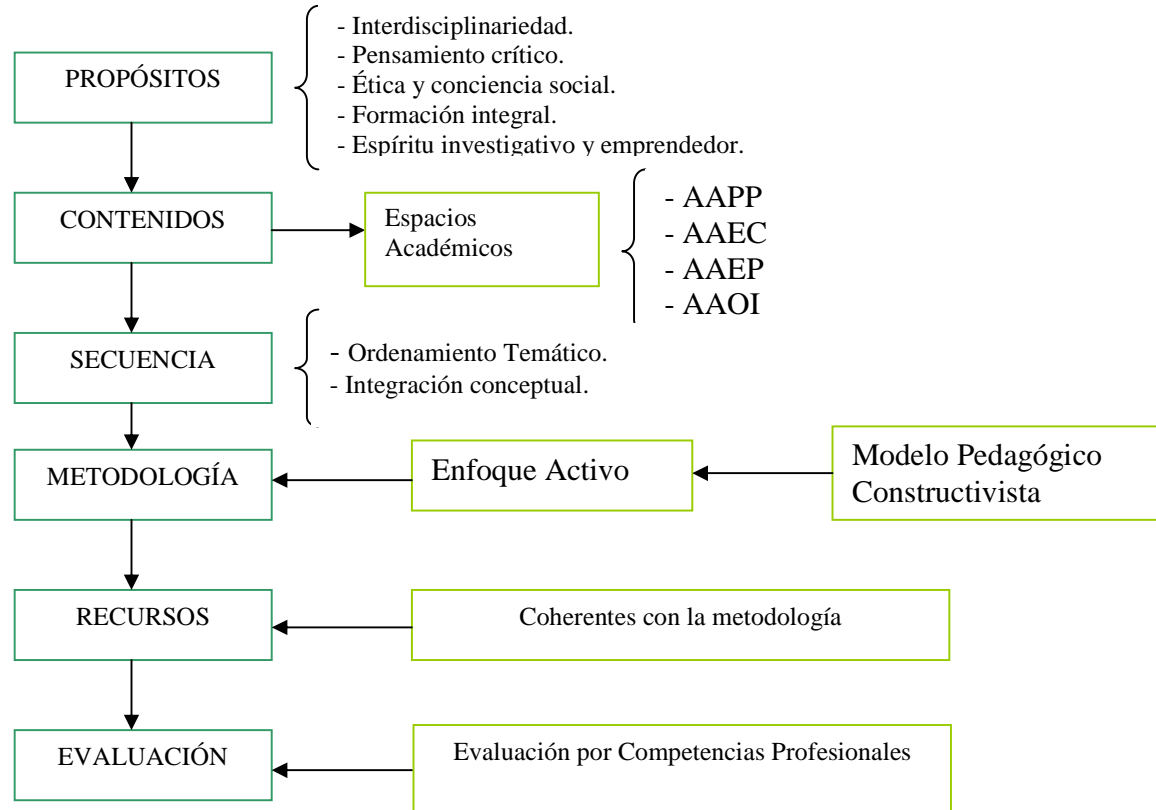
PROPÓSITOS

- Interdisciplinariedad.
- Pensamiento crítico.
- Ética y conciencia social.
- Formación integral.
- Espíritu investigativo y emprendedor.

CONTENIDOS

Espacios Académicos

- AAPP
- AAEC
- AAEP
- AAOI

SECUENCIA

- Ordenamiento Temático.
- Integración conceptual.

METODOLOGÍA

Enfoque Activo

Modelo Pedagógico Constructivista

RECURSOS

Coherentes con la metodología

EVALUACIÓN

Evaluación por Competencias Profesionales